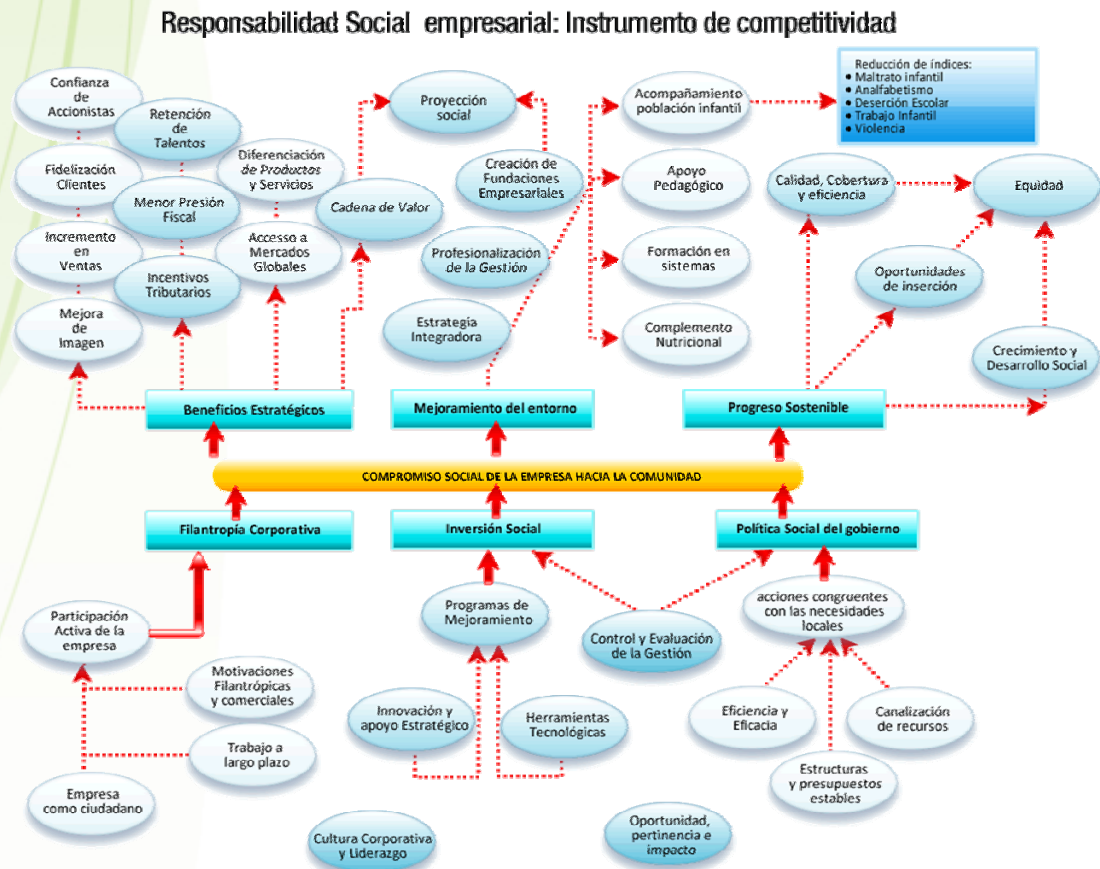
Responsabilidad Social empresarial: Instrumento de competitividad

Confianza de Accionistas

Retención de Talentos

Fidelización Clientes

Diferenciación de Productos y Servicios

Menor Presión Fiscal

Cadena de Valor

Incremento en Ventas

Accesso a Mercados Globales

Incentivos Tributarios

Mejora de Imagen

Proyección social

Creación de Fundaciones Empresariales

Profesionalización de la Gestión

Estrategia Integradora

Acompañamiento población infantil

Apoyo Pedagógico

Formación en sistemas

Complemento Nutricional

Reducción de índices:
• Maltrato infantil
• Analfabetismo
• Deserción Escolar
• Trabajo Infantil
• Violencia

Calidad, Cobertura y eficiencia

Equidad

Oportunidades de inserción

Crecimiento y Desarrollo Social

Beneficios Estratégicos

Mejoramiento del entorno

Progreso Sostenible

COMPROMISO SOCIAL DE LA EMPRESA HACIA LA COMUNIDAD

Filantropía Corporativa

Inversión Social

Política Social del gobierno

Participación Activa de la empresa

Motivaciones Filantrópicas y comerciales

Trabajo a largo plazo

Empresa como ciudadano

Programas de Mejoramiento

Control y Evaluación de la Gestión

acciones congruentes con las necesidades locales

Innovación y apoyo Estratégico

Herramientas Tecnológicas

Eficiencia y Eficacia

Canalización de recursos

Estructuras y presupuestos estables

Cultura Corporativa y Liderazgo

Oportunidad, pertinencia e impacto